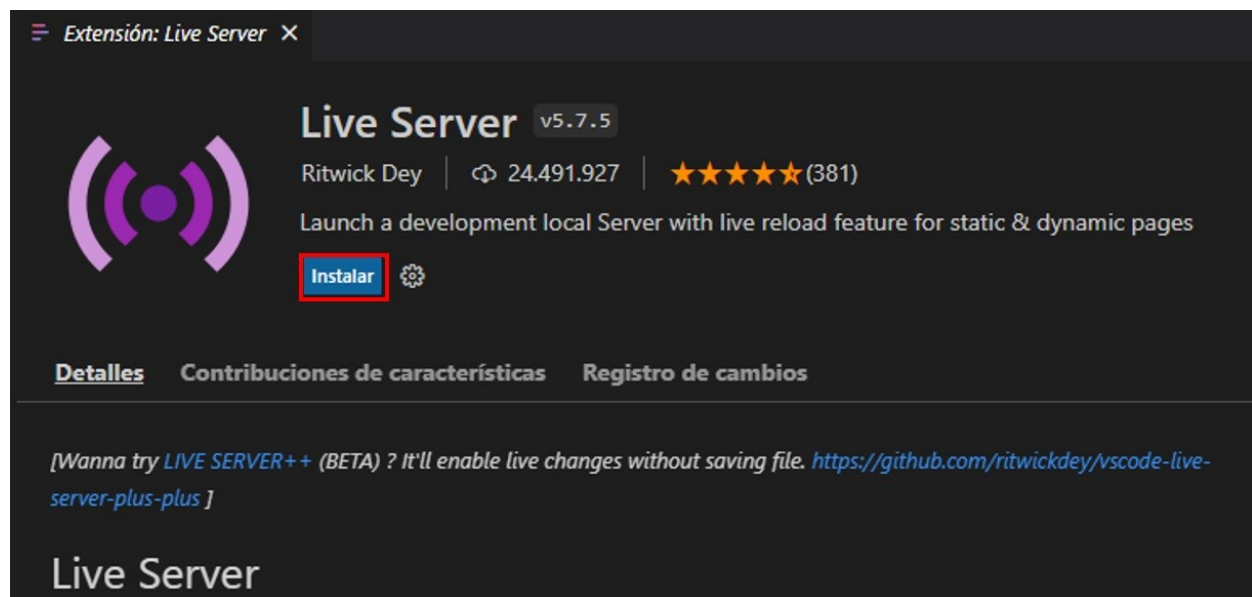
Extensión: Live Server ×

Live Server v5.7.5

Ritwick Dey | 24.491.927 | ★★★★★(381)

Launch a development local Server with live reload feature for static & dynamic pages

Instalar

Detalles Contribuciones de características Registro de cambios

[Wanna try LIVE SERVER++ (BETA) ? It'll enable live changes without saving file. https://github.com/ritwickdey/vscode-live-server-plus-plus ]

Live Server